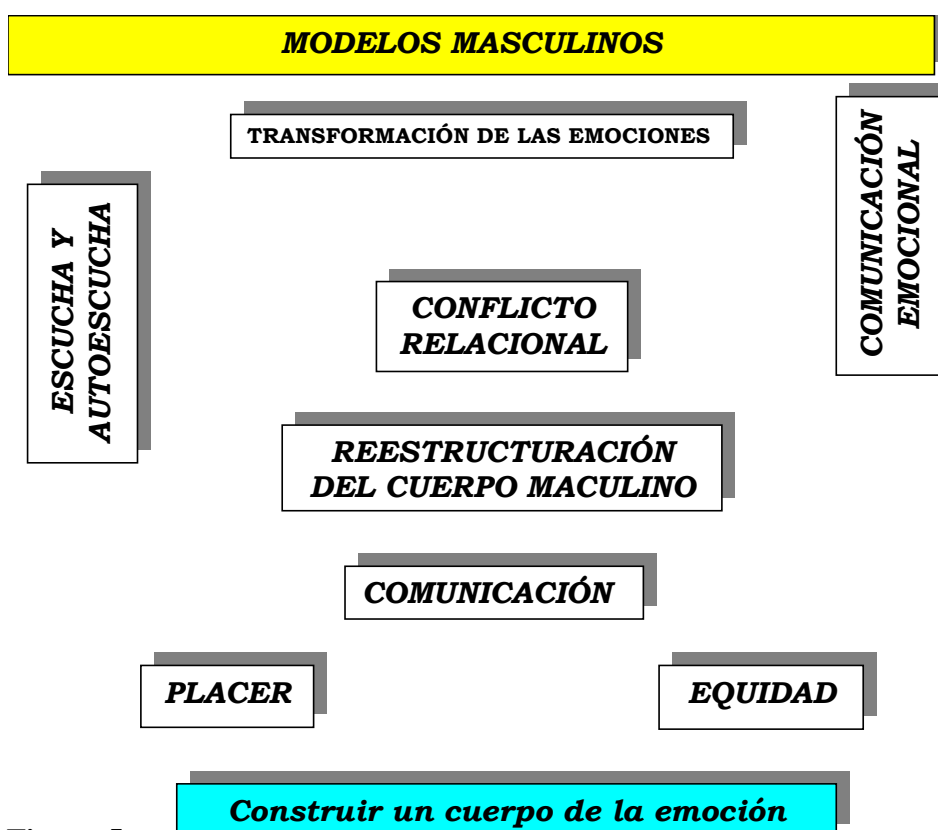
MODELOS MASCULINOS

TRANSFORMACIÓN DE LAS EMOCIONES

ESCUCHA Y AUTOESCUCHA

COMUNICACIÓN EMOCIONAL

CONFLICTO RELACIONAL

REESTRUCTURACIÓN DEL CUERPO MACULINO

COMUNICACIÓN

PLACER

EQUIDAD

Construir un cuerpo de la emoción

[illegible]